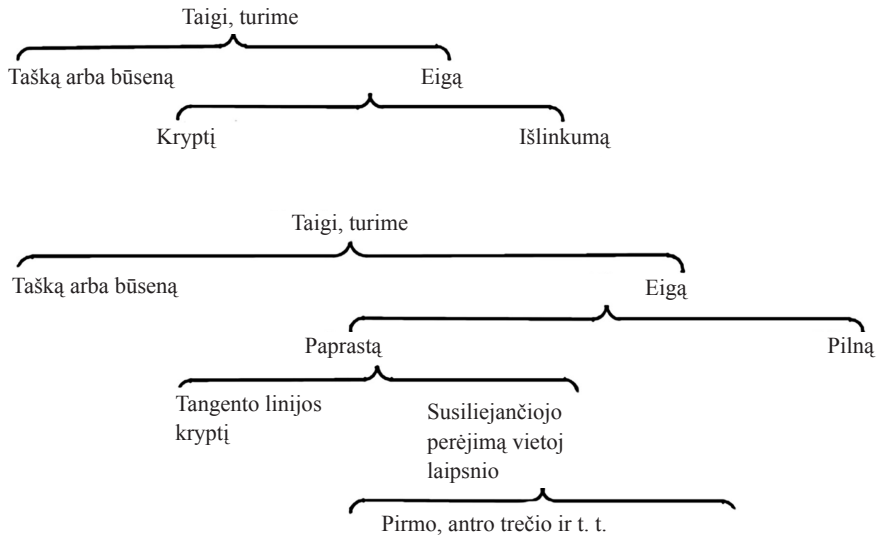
Taigi, turime

Tašką arba būseną

Eigą

Kryptį

Išlinkumą

Taigi, turime

Tašką arba būseną

Eigą

Paprastą

Pilną

Tangento linijos kryptį

Susiliejančiojo perėjimą vietoj laipsnio

Pirmo, antro trečio ir t. t.